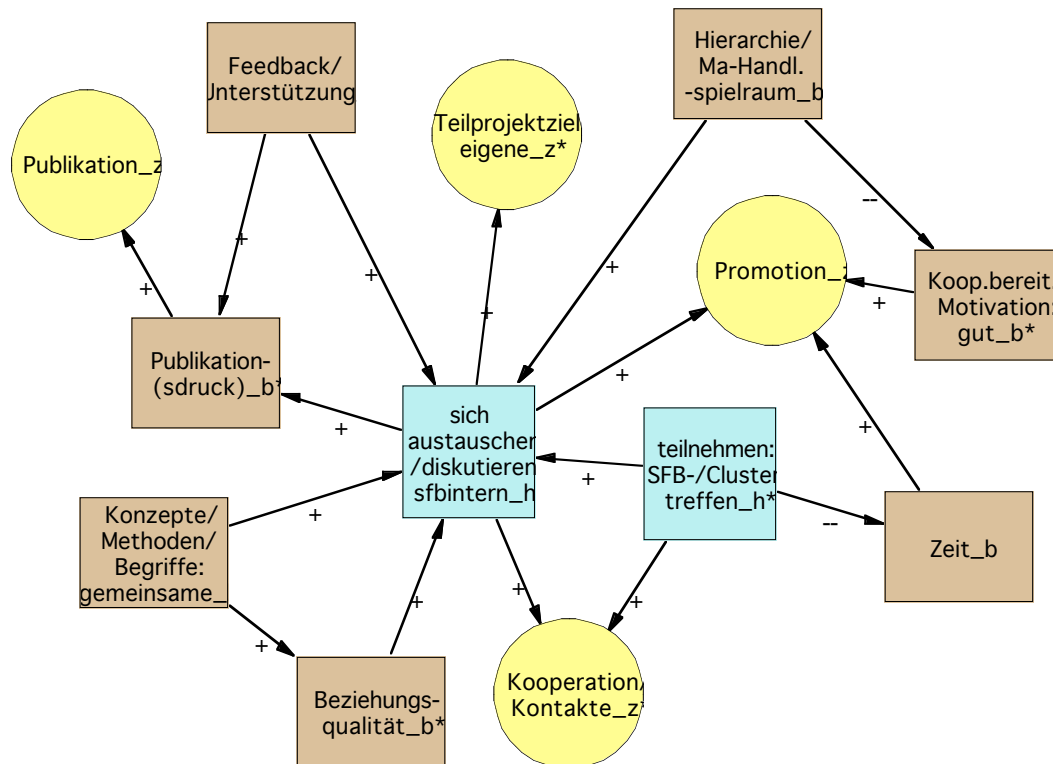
Feedback/
Unterstützung

Hierarchie/
Ma-Handl.
-spielraum_b

Publikation_z

Teilprojektziel
eigene_z*

--

+

Promotion_z

+

Koop.bereit.
Motivation:
gut_b*

+

+

+

+

+

Publikation-
(sdruck)_b*

+

+

sich
austauschen
/diskutieren
sfbintern_h

+

teilnehmen:
SFB-/Cluster
treffen_h*

Konzepte/
Methoden/
Begriffe:
gemeinsame_

+

+

--

Zeit_b

+

+

+

+

Beziehungs-
qualität_b*

Kooperation/
Kontakte_z*